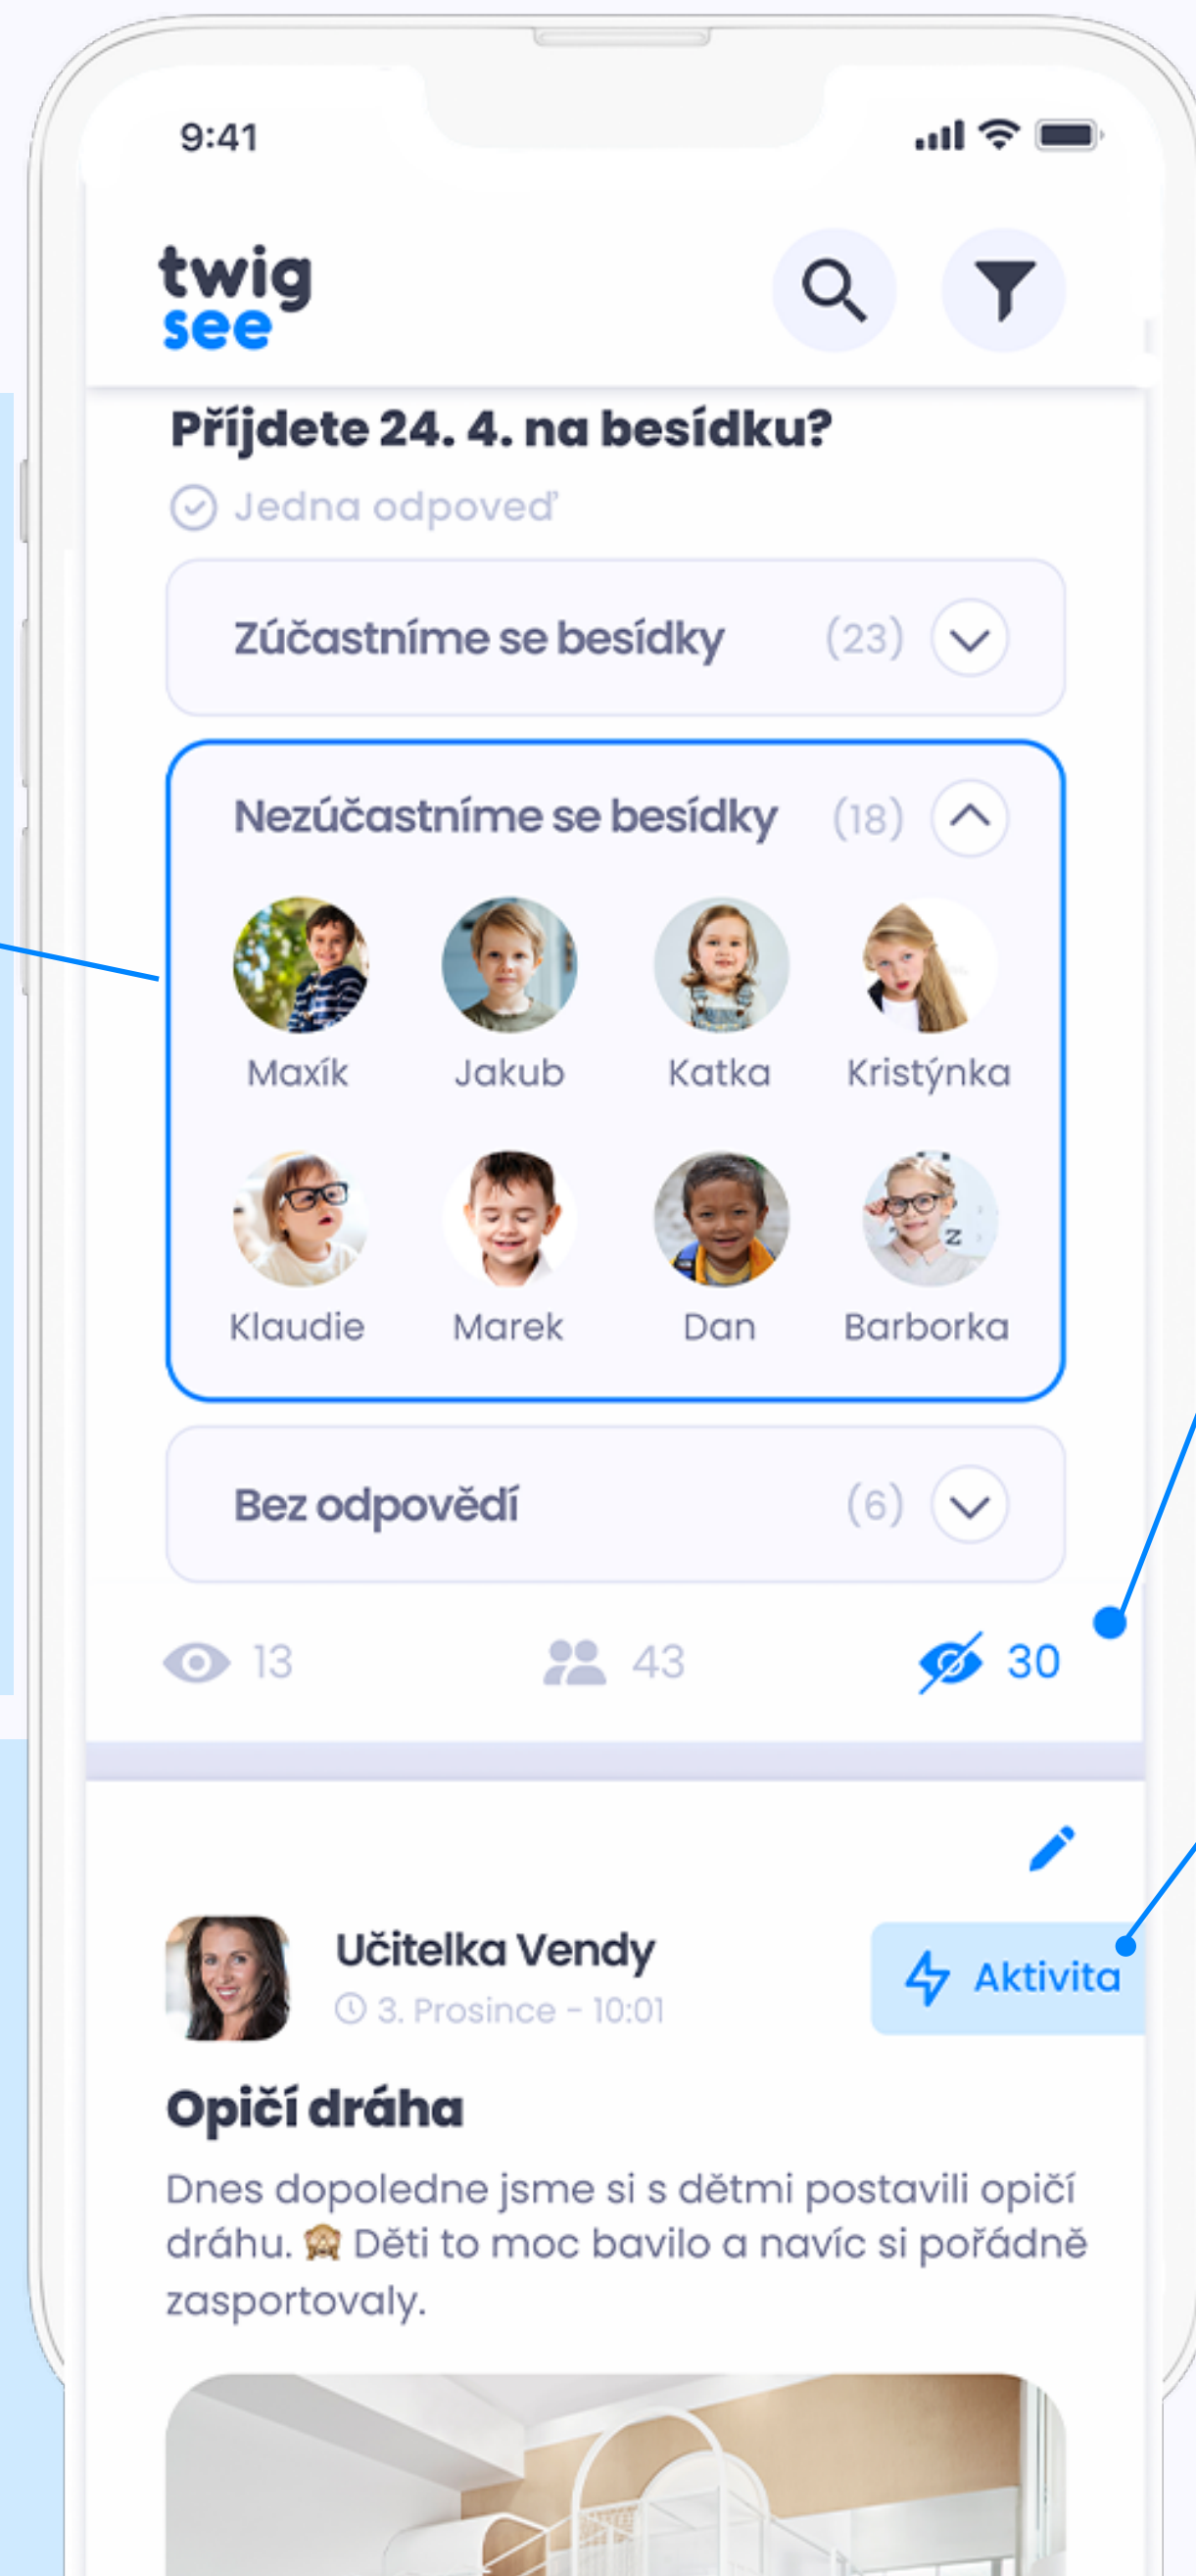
9:41

twig
see

Přijdete 24. 4. na besídku?

Jedna odpoveď

Zúčastníme se besídky (23)

Nezúčastníme se besídky (18)

Maxík Jakub Katka Kristýnka

Klaudie Marek Dan Barborka

Bez odpovědí (6)

13 43 30

Učitelka Vendy
3. Prosince - 10:01

Aktivita

Opičí dráha

Dnes dopoledne jsme si s dětmi postavili opičí dráhu. 🙈 Děti to moc bavilo a navíc si pořádně zasportovaly.